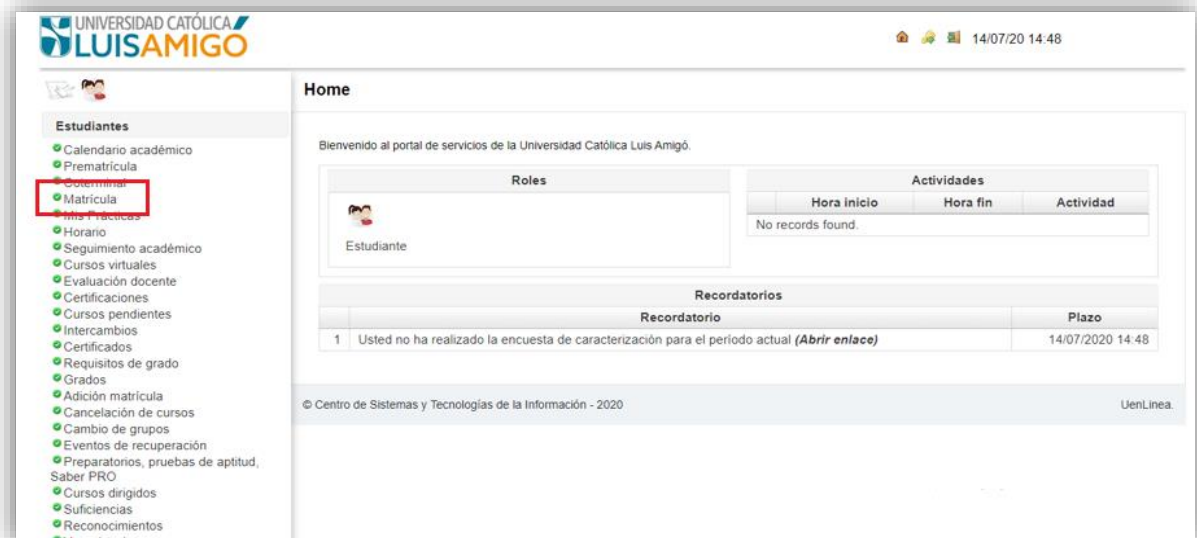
UNIVERSIDAD CATÓLICA
LUISAMIGÓ

14/07/20 14:48

Estudiantes
Calendario académico
Prematrícula
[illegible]
Matrícula
Mis Prácticas
Horario
Seguimiento académico
Cursos virtuales
Evaluación docente
Certificaciones
Cursos pendientes
Intercambios
Certificados
Requisitos de grado
Grados
Adición matrícula
Cancelación de cursos
Cambio de grupos
Eventos de recuperación
Preparatorios, pruebas de aptitud, Saber PRO
Cursos dirigidos
Suficiencias
Reconocimientos

Home

Bienvenido al portal de servicios de la Universidad Católica Luis Amigó.

Roles

Estudiante

Actividades

| Hora inicio | Hora fin | Actividad |
|---|---|---|
| No records found. | | |

Recordatorios

| | Recordatorio | Plazo |
|---|---|---|
| 1 | Usted no ha realizado la encuesta de caracterización para el período actual *(Abrir enlace)* | 14/07/2020 14:48 |

© Centro de Sistemas y Tecnologías de la Información - 2020

UenLinea.